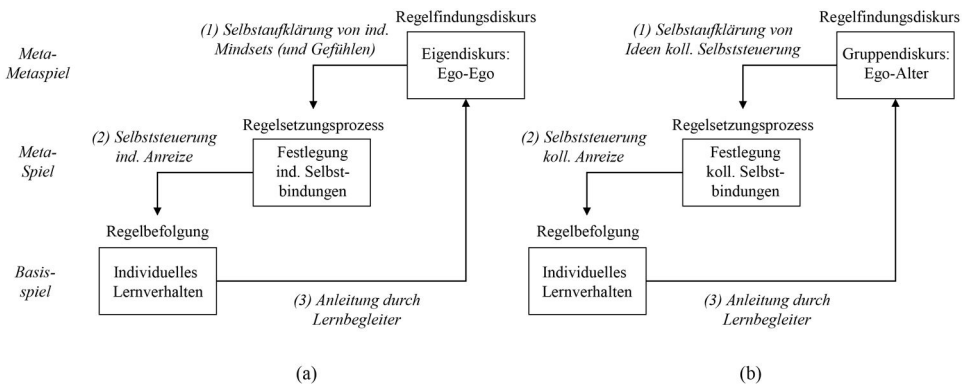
Meta-Metaspiel

Meta-Spiel

Basisspiel

(1) Selbstaufklärung von ind. Mindsets (und Gefühlen)

Regelfindungsdiskurs

Eigendiskurs: Ego-Ego

(2) Selbststeuerung ind. Anreize

Regelsetzungsprozess

Festlegung ind. Selbstbindungen

Regelbefolgung

Individuelles Lernverhalten

(3) Anleitung durch Lernbegleiter

(a)

(1) Selbstaufklärung von Ideen koll. Selbststeuerung

Regelfindungsdiskurs

Gruppendiskurs: Ego-Alter

(2) Selbststeuerung koll. Anreize

Regelsetzungsprozess

Festlegung koll. Selbstbindungen

Regelbefolgung

Individuelles Lernverhalten

(3) Anleitung durch Lernbegleiter

(b)